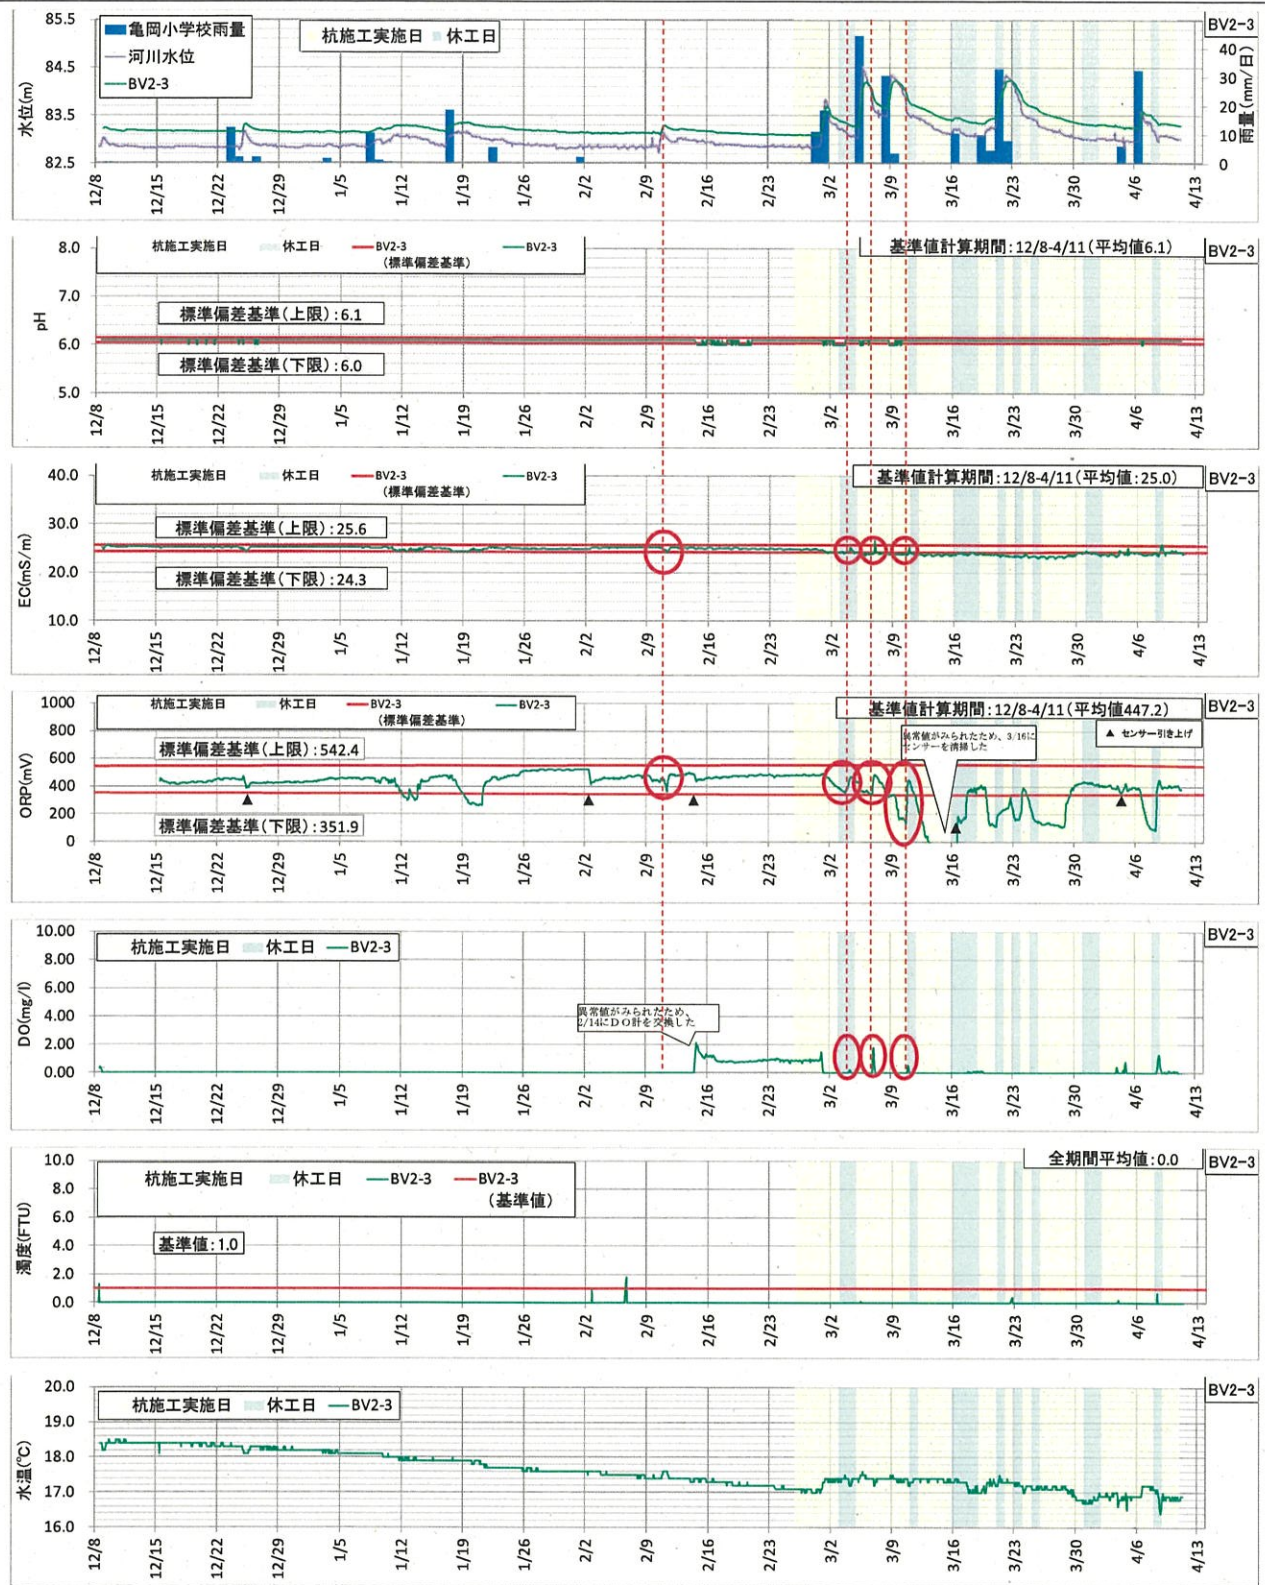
85.5
84.5
83.5
82.5
水位(m)
亀岡小学校雨量
河川水位
BV2-3
杭施工実施日　休工日
BV2-3
40
30
20
10
0
雨量(mm/日)
12/8 12/15 12/22 12/29 1/5 1/12 1/19 1/26 2/2 2/9 2/16 2/23 3/2 3/9 3/16 3/23 3/30 4/6 4/13

8.0
7.0
6.0
5.0
pH
杭施工実施日　休工日　BV2-3 (標準偏差基準)　BV2-3
基準値計算期間：12/8-4/11（平均値6.1）
BV2-3
標準偏差基準（上限）：6.1
標準偏差基準（下限）：6.0
12/8 12/15 12/22 12/29 1/5 1/12 1/19 1/26 2/2 2/9 2/16 2/23 3/2 3/9 3/16 3/23 3/30 4/6 4/13

40.0
30.0
20.0
10.0
EC(mS/m)
杭施工実施日　休工日　BV2-3 (標準偏差基準)　BV2-3
基準値計算期間：12/8-4/11（平均値：25.0）
BV2-3
標準偏差基準（上限）：25.6
標準偏差基準（下限）：24.3
12/8 12/15 12/22 12/29 1/5 1/12 1/19 1/26 2/2 2/9 2/16 2/23 3/2 3/9 3/16 3/23 3/30 4/6 4/13

1000
800
600
400
200
0
ORP(mV)
杭施工実施日　休工日　BV2-3 (標準偏差基準)　BV2-3
基準値計算期間：12/8-4/11（平均値447.2）
BV2-3
標準偏差基準（上限）：542.4
標準偏差基準（下限）：351.9
異常値がみられたため、3/16にセンサーを清掃した
▲ センサー引き上げ
12/8 12/15 12/22 12/29 1/5 1/12 1/19 1/26 2/2 2/9 2/16 2/23 3/2 3/9 3/16 3/23 3/30 4/6 4/13

10.00
8.00
6.00
4.00
2.00
0.00
DO(mg/l)
杭施工実施日　休工日　BV2-3
BV2-3
異常値がみられたため、2/14にDO計を交換した
12/8 12/15 12/22 12/29 1/5 1/12 1/19 1/26 2/2 2/9 2/16 2/23 3/2 3/9 3/16 3/23 3/30 4/6 4/13

10.0
8.0
6.0
4.0
2.0
0.0
濁度(FTU)
杭施工実施日　休工日　BV2-3　BV2-3 (基準値)
全期間平均値：0.0
BV2-3
基準値：1.0
12/8 12/15 12/22 12/29 1/5 1/12 1/19 1/26 2/2 2/9 2/16 2/23 3/2 3/9 3/16 3/23 3/30 4/6 4/13

20.0
19.0
18.0
17.0
16.0
水温(℃)
杭施工実施日　休工日　BV2-3
BV2-3
12/8 12/15 12/22 12/29 1/5 1/12 1/19 1/26 2/2 2/9 2/16 2/23 3/2 3/9 3/16 3/23 3/30 4/6 4/13